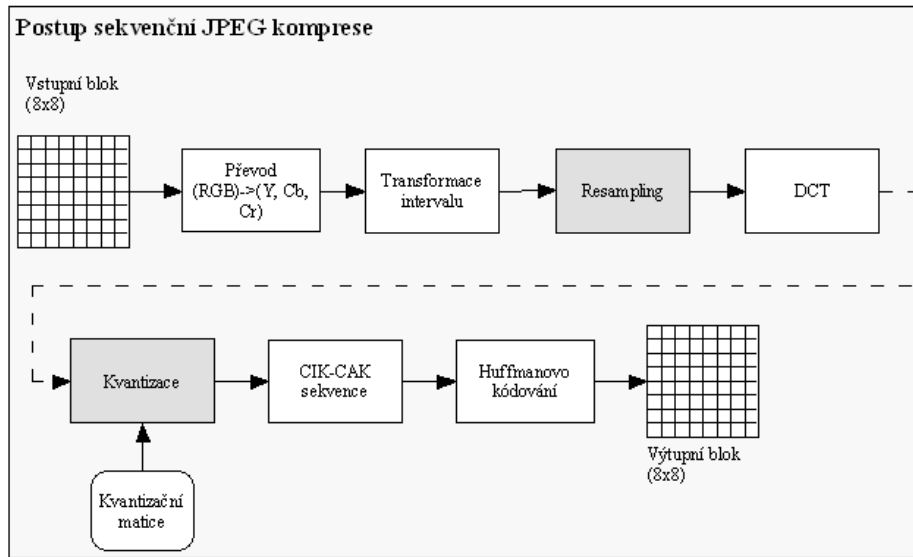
Postup sekvenční JPEG komprese

Vstupní blok (8x8)

Převod (RGB)->(Y, Cb, Cr)

Transformace intervalu

Resampling

DCT

Kvantizace

CIK-CAK sekvence

Huffmanovo kódování

Výtupní blok (8x8)

Kvantizační matice